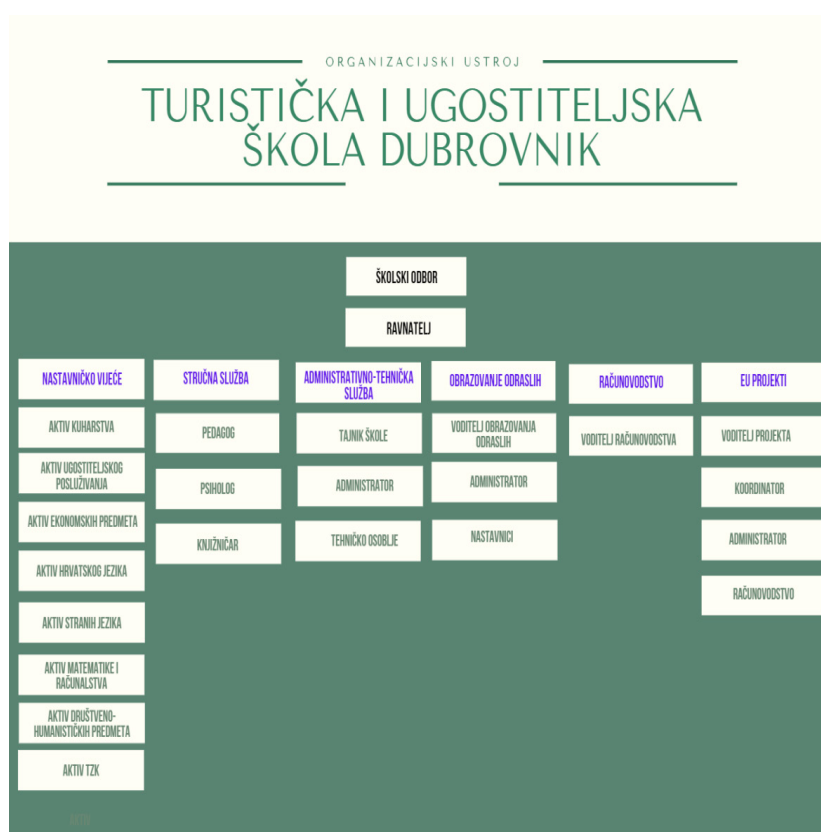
ORGANIZACIJSKI USTROJ

TURISTIČKA I UGOSTITELJSKA ŠKOLA DUBROVNIK

ŠKOLSKI ODBOR

RAVNATELJ

NASTAVNIČKO VIJEĆE

AKTIV KUHARSTVA

AKTIV UGOSTITELJSKOG POSLUŽIVANJA

AKTIV EKONOMSKIH PREDMETA

AKTIV HRVATSKOG JEZIKA

AKTIV STRANIH JEZIKA

AKTIV MATEMATIKE I RAČUNALSTVA

AKTIV DRUŠTVENO-HUMANISTIČKIH PREDMETA

AKTIV TZK

STRUČNA SLUŽBA

PEDAGOG

PSIHOLOG

KNJIŽNIČAR

ADMINISTRATIVNO-TEHNIČKA SLUŽBA

TAJNIK ŠKOLE

ADMINISTRATOR

TEHNIČKO OSOBLJE

OBRAZOVANJE ODRASLIH

VODITELJ OBRAZOVANJA ODRASLIH

ADMINISTRATOR

NASTAVNICI

RAČUNOVODSTVO

VODITELJ RAČUNOVODSTVA

EU PROJEKTI

VODITELJ PROJEKTA

KOORDINATOR

ADMINISTRATOR

RAČUNOVODSTVO